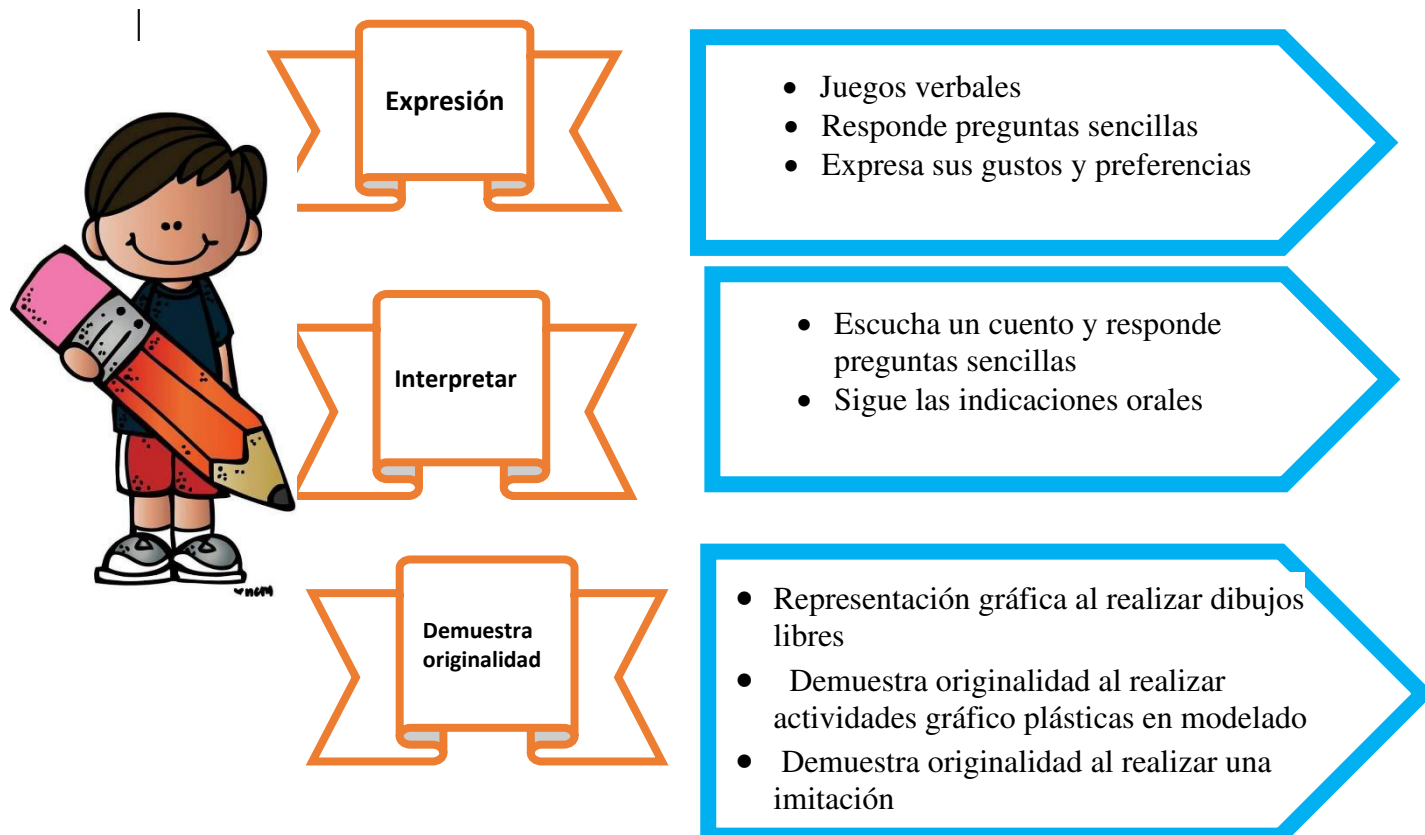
Expresión

- Juegos verbales
- Responde preguntas sencillas
- Expresa sus gustos y preferencias

Interpretar

- Escucha un cuento y responde preguntas sencillas
- Sigue las indicaciones orales

Demuestra originalidad

- Representación gráfica al realizar dibujos libres
- Demuestra originalidad al realizar actividades gráfico plásticas en modelado
- Demuestra originalidad al realizar una imitación